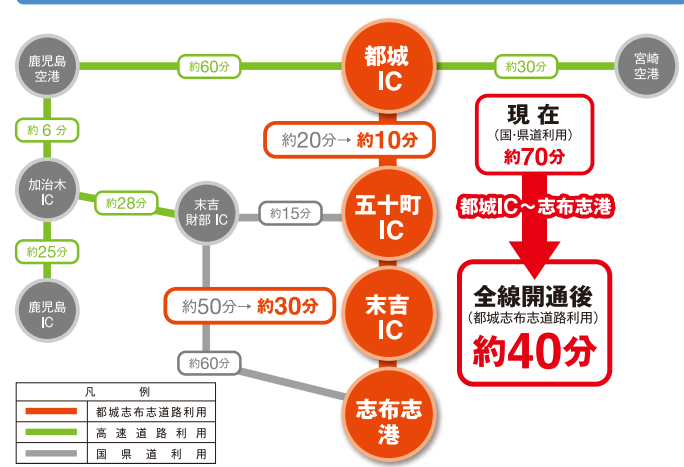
鹿児島空港

約60分

都城IC

約30分

宮崎空港

約6分

約20分→ 約10分

現在
(国・県道利用)
約70分

加治木IC

約28分

末吉財部IC

約15分

五十町IC

都城IC～志布志港

約25分

鹿児島IC

約50分→ 約30分

末吉IC

全線開通後
(都城志布志道路利用)
約40分

約60分

凡例

都城志布志道路利用

高速道路利用

国県道利用

志布志港